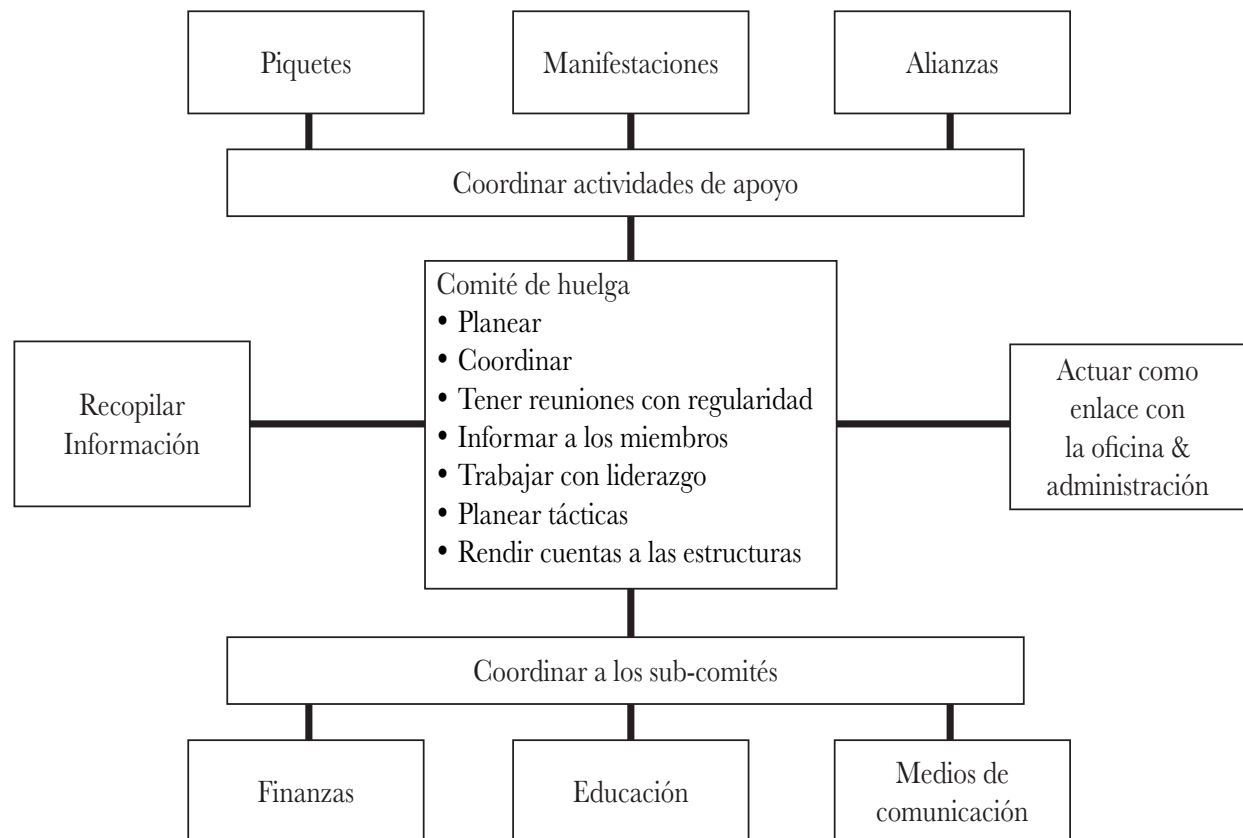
Piquetes

Manifestaciones

Alianzas

Coordinar actividades de apoyo

Recopilar Información

Comité de huelga
• Planear
• Coordinar
• Tener reuniones con regularidad
• Informar a los miembros
• Trabajar con liderazgo
• Planear tácticas
• Rendir cuentas a las estructuras

Actuar como enlace con la oficina & administración

Coordinar a los sub-comités

Finanzas

Educación

Medios de comunicación